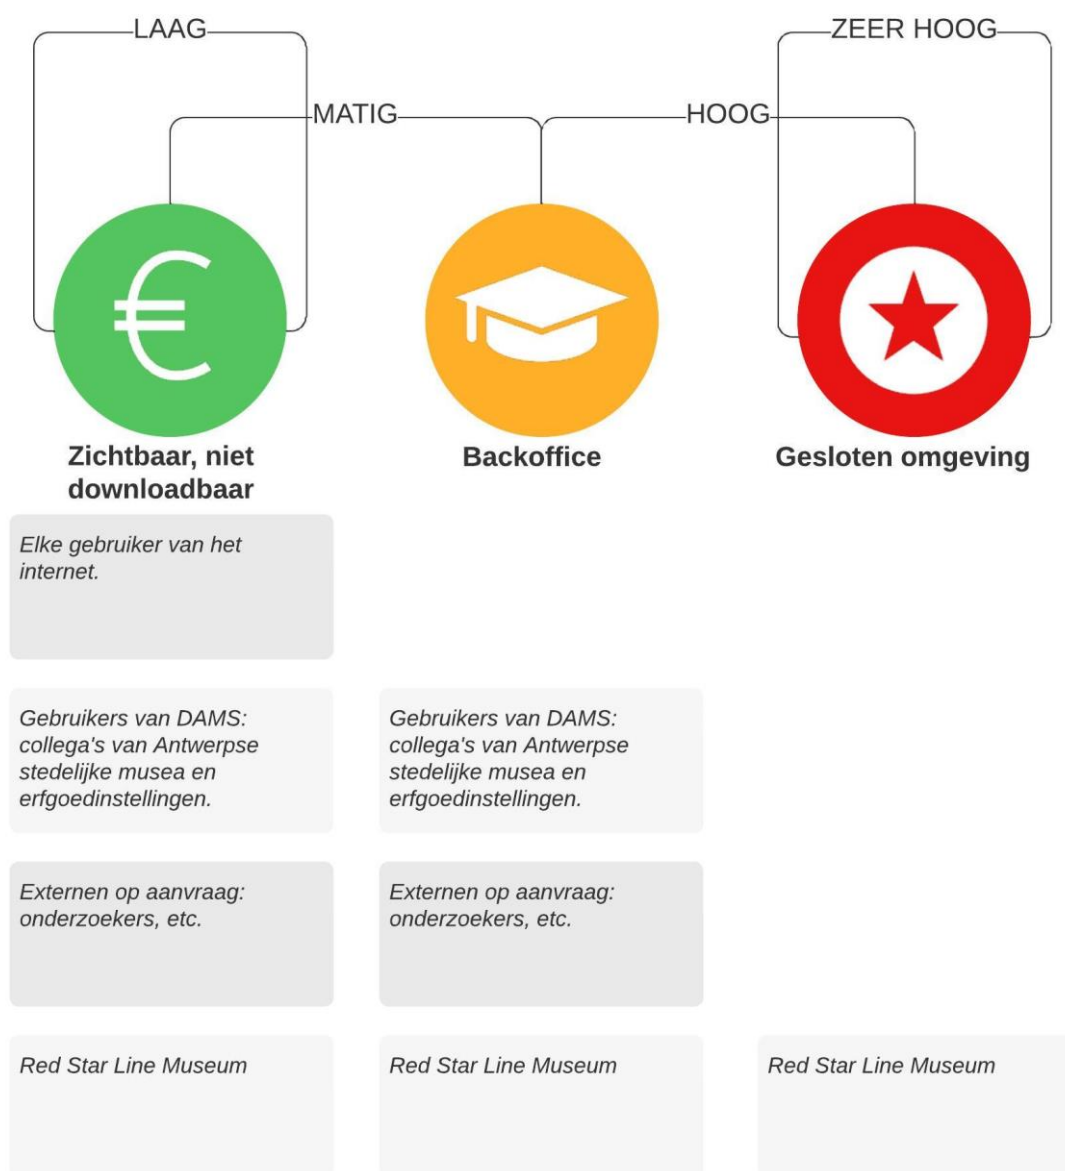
LAAG

ZEER HOOG

MATIG

HOOG

€

Zichtbaar, niet downloadbaar

Backoffice

Gesloten omgeving

Elke gebruiker van het internet.

Gebruikers van DAMS: collega's van Antwerpse stedelijke musea en erfgoedinstellingen.

Gebruikers van DAMS: collega's van Antwerpse stedelijke musea en erfgoedinstellingen.

Externen op aanvraag: onderzoekers, etc.

Externen op aanvraag: onderzoekers, etc.

Red Star Line Museum

Red Star Line Museum

Red Star Line Museum